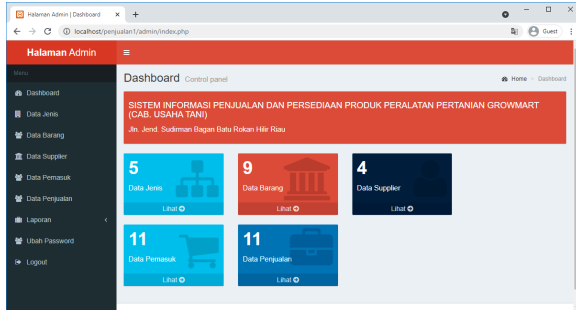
Halaman Admin | Dashboard ×
+
localhost/penjualan1/admin/index.php
Guest

Halaman Admin
≡

Menu
Dashboard
Data Jenis
Data Barang
Data Supplier
Data Pemasuk
Data Penjualan
Laporan
Ubah Password
Logout

Dashboard Control panel
Home > Dashboard

SISTEM INFORMASI PENJUALAN DAN PERSEDIAAN PRODUK PERALATAN PERTANIAN GROWMART (CAB. USAHA TANI)
Jln. Jend. Sudirman Bagan Batu Rokan Hilir Riau

5
Data Jenis
Lihat

9
Data Barang
Lihat

4
Data Supplier
Lihat

11
Data Pemasuk
Lihat

11
Data Penjualan
Lihat